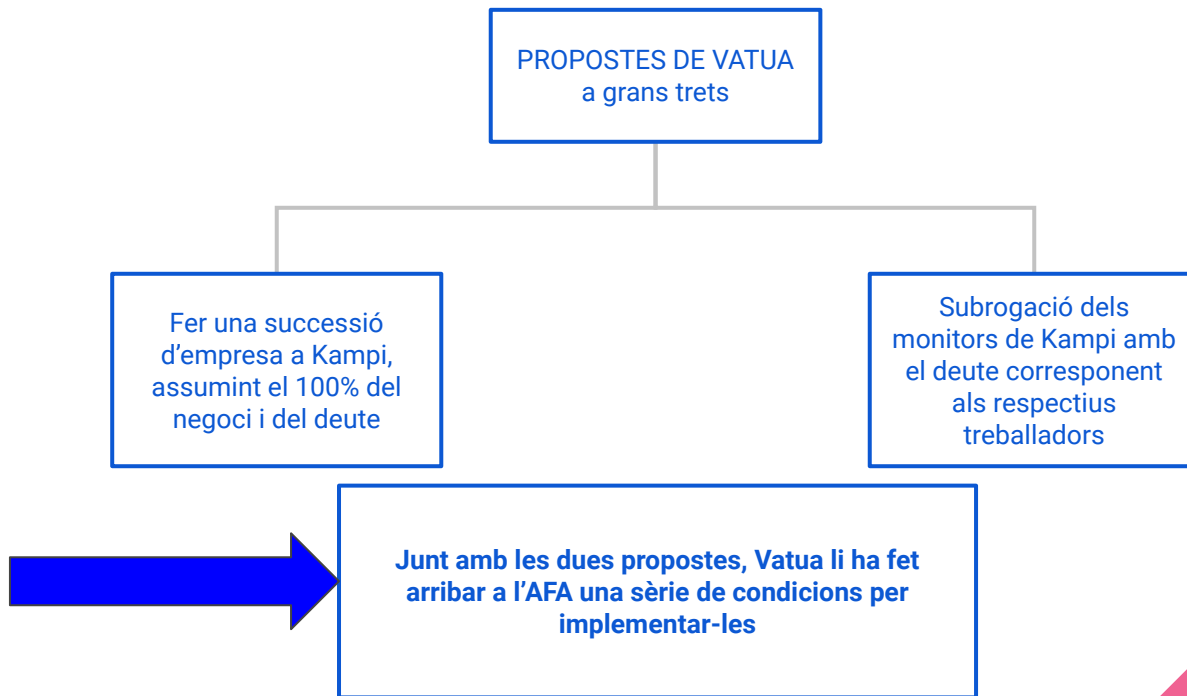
PROPOSTES DE VATUA
a grans trets

Fer una successió d’empresa a Kampi, assumint el 100% del negoci i del deute

Subrogació dels monitors de Kampi amb el deute corresponent als respectius treballadors

Junt amb les dues propostes, Vatua li ha fet arribar a l’AFA una sèrie de condicions per implementar-les